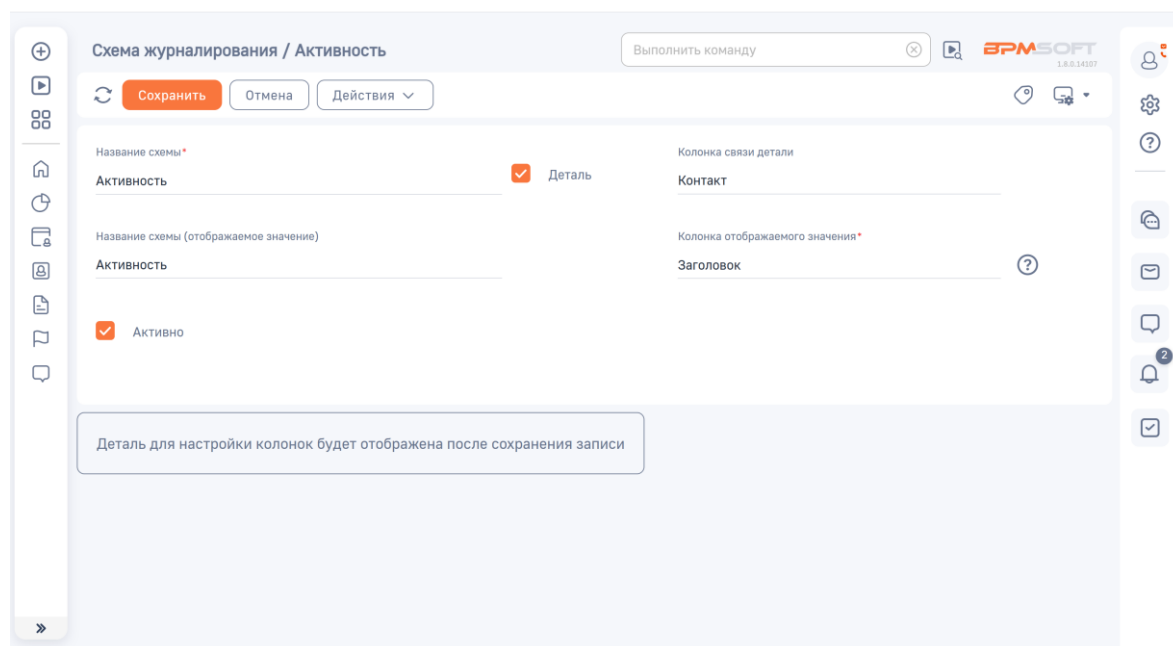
Схема журналирования / Активность

Выполнить команду

BPMSOFT
1.8.0.14107

Сохранить Отмена Действия

Название схемы*
Активность

Деталь

Колонка связи детали
Контакт

Название схемы (отображаемое значение)
Активность

Колонка отображаемого значения*
Заголовок

Активно

Деталь для настройки колонок будет отображена после сохранения записи

2

»